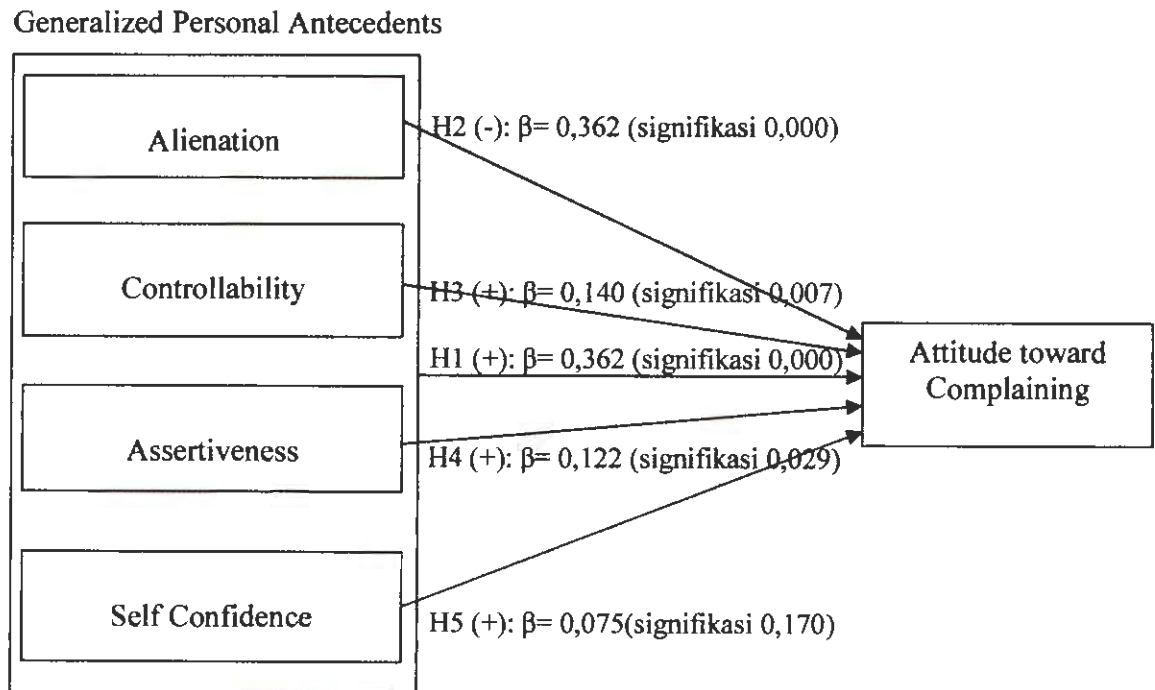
Generalized Personal Antecedents

Alienation

H2 (-): β= 0,362 (signifikasi 0,000)

Controllability

H3 (+): β= 0,140 (signifikasi 0,007)

H1 (+): β= 0,362 (signifikasi 0,000)

Attitude toward Complaining

Assertiveness

H4 (+): β= 0,122 (signifikasi 0,029)

Self Confidence

H5 (+): β= 0,075(signifikasi 0,170)